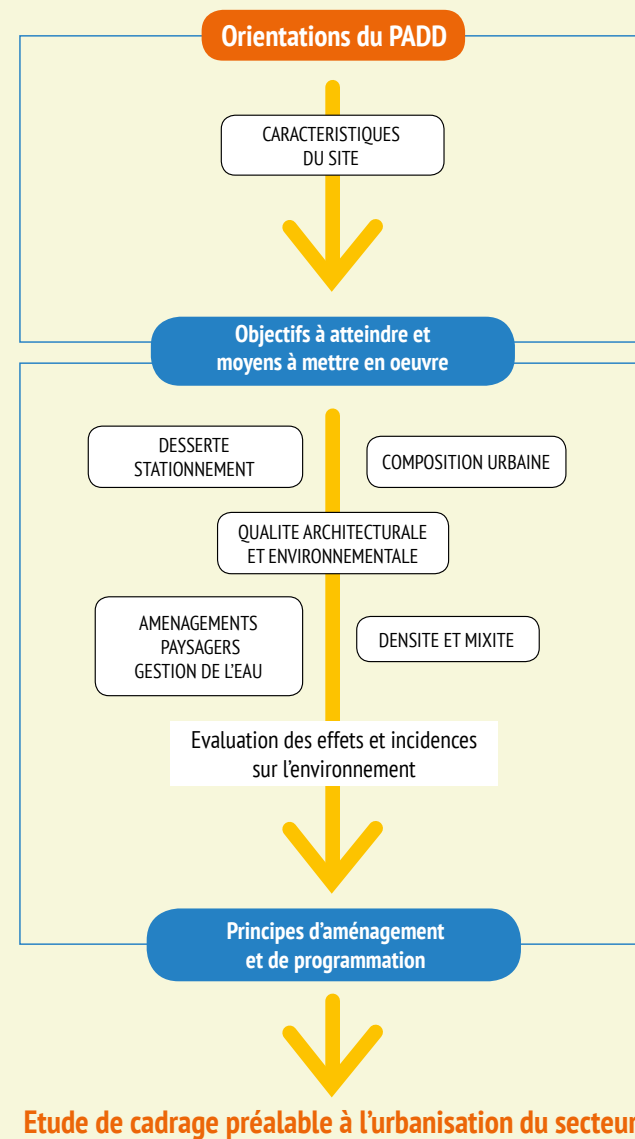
Orientations du PADD

CARACTERISTIQUES DU SITE

Objectifs à atteindre et moyens à mettre en oeuvre

DESSERTE STATIONNEMENT

COMPOSITION URBAINE

QUALITE ARCHITECTURALE ET ENVIRONNEMENTALE

AMENAGEMENTS PAYSAGERS GESTION DE L'EAU

DENSITE ET MIXITE

Evaluation des effets et incidences sur l'environnement

Principes d'aménagement et de programmation

Etude de cadrage préalable à l'urbanisation du secteur